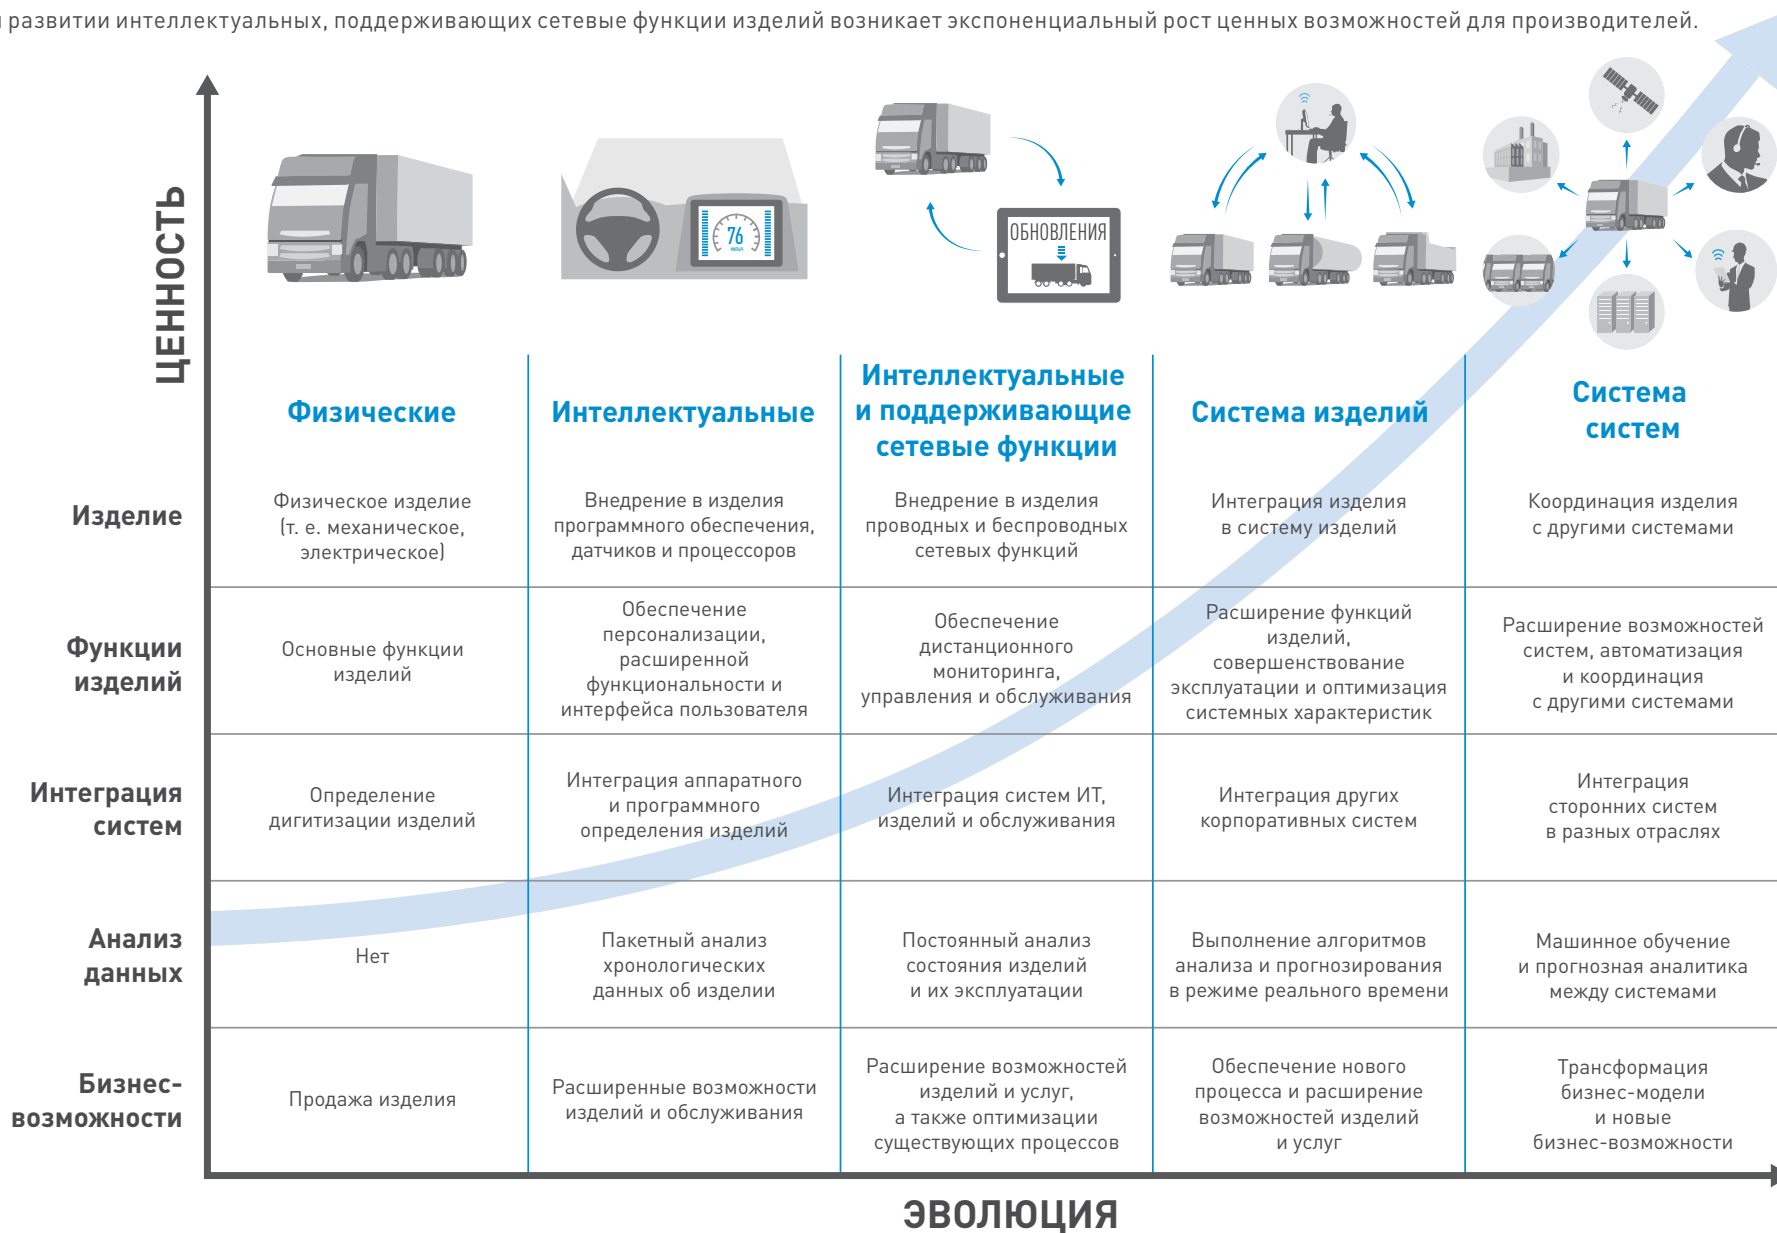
развитии интеллектуальных, поддерживающих сетевые функции изделий возникает экспоненциальный рост ценных возможностей для производителей.

ЦЕННОСТЬ

76

ОБНОВЛЕНИЯ

| | Физические | Интеллектуальные | Интеллектуальные и поддерживающие сетевые функции | Система изделий | Система систем |
|---|---|---|---|---|---|
| Изделие | Физическое изделие (т. е. механическое, электрическое) | Внедрение в изделия программного обеспечения, датчиков и процессоров | Внедрение в изделия проводных и беспроводных сетевых функций | Интеграция изделия в систему изделий | Координация изделия с другими системами |
| Функции изделий | Основные функции изделий | Обеспечение персонализации, расширенной функциональности и интерфейса пользователя | Обеспечение дистанционного мониторинга, управления и обслуживания | Расширение функций изделий, совершенствование эксплуатации и оптимизация системных характеристик | Расширение возможностей систем, автоматизация и координация с другими системами |
| Интеграция систем | Определение дигитизации изделий | Интеграция аппаратного и программного определения изделий | Интеграция систем ИТ, изделий и обслуживания | Интеграция других корпоративных систем | Интеграция сторонних систем в разных отраслях |
| Анализ данных | Нет | Пакетный анализ хронологических данных об изделии | Постоянный анализ состояния изделий и их эксплуатации | Выполнение алгоритмов анализа и прогнозирования в режиме реального времени | Машинное обучение и прогнозная аналитика между системами |
| Бизнес-возможности | Продажа изделия | Расширенные возможности изделий и обслуживания | Расширение возможностей изделий и услуг, а также оптимизации существующих процессов | Обеспечение нового процесса и расширение возможностей изделий и услуг | Трансформация бизнес-модели и новые бизнес-возможности |

ЭВОЛЮЦИЯ